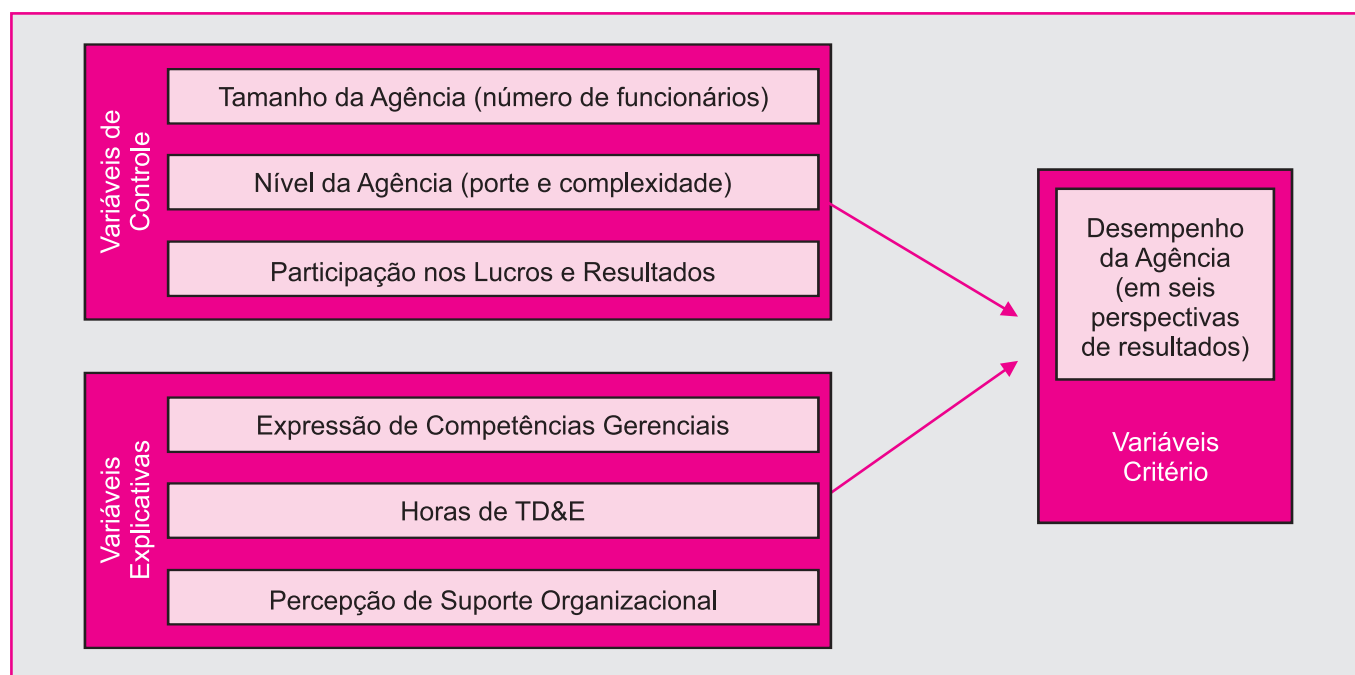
Variáveis de Controle

Tamanho da Agência (número de funcionários)

Nível da Agência (porte e complexidade)

Participação nos Lucros e Resultados

Variáveis Explicativas

Expressão de Competências Gerenciais

Horas de TD&E

Percepção de Suporte Organizacional

Desempenho da Agência (em seis perspectivas de resultados)

Variáveis Critério